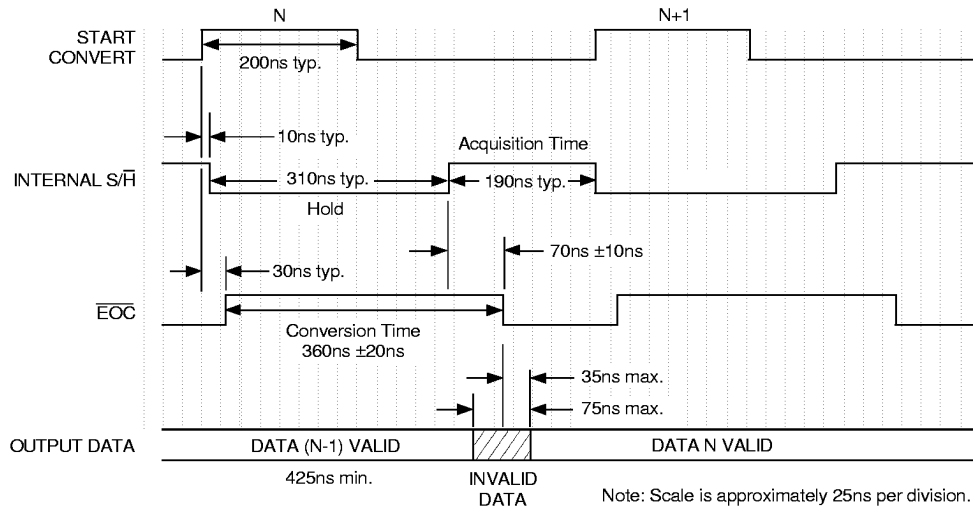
N

N+1

START CONVERT

200ns typ.

10ns typ.

Acquisition Time

INTERNAL S/$\overline{H}$

310ns typ.

190ns typ.

Hold

70ns ±10ns

30ns typ.

$\overline{EOC}$

Conversion Time 360ns ±20ns

35ns max.

75ns max.

OUTPUT DATA

DATA (N-1) VALID

DATA N VALID

425ns min.

INVALID DATA

Note: Scale is approximately 25ns per division.